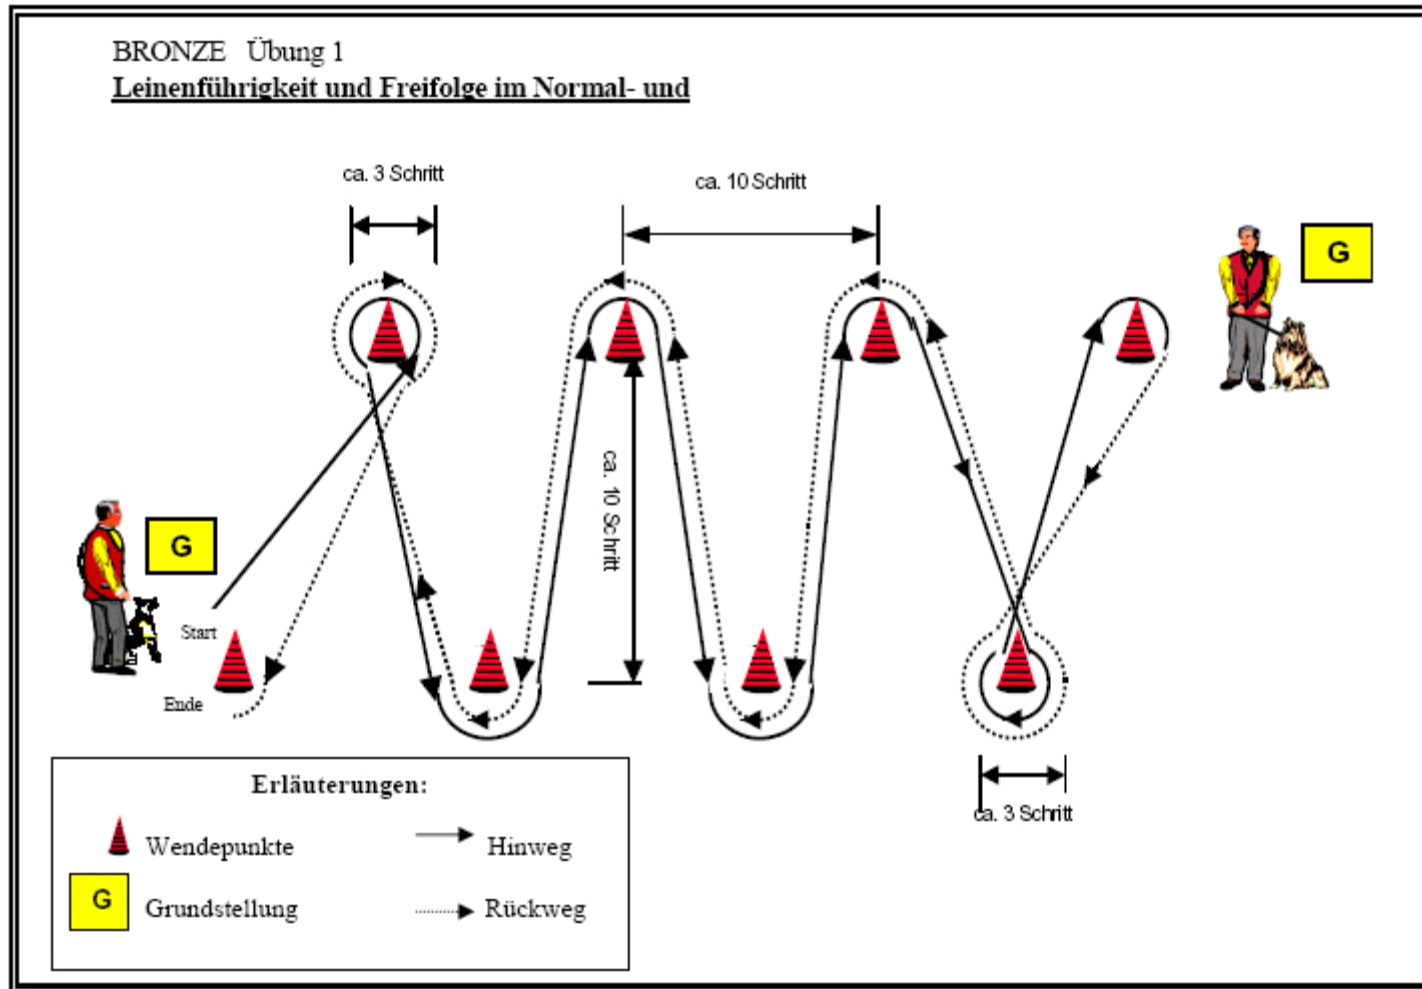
BRONZE Übung 1
Leinenführigkeit und Freifolge im Normal- und

ca. 3 Schritt

ca. 10 Schritt

G

ca. 10 Schritt

G

Start

Ende

ca. 3 Schritt

Erläuterungen:

Wendepunkte

Hinweg

G

Grundstellung

Rückweg